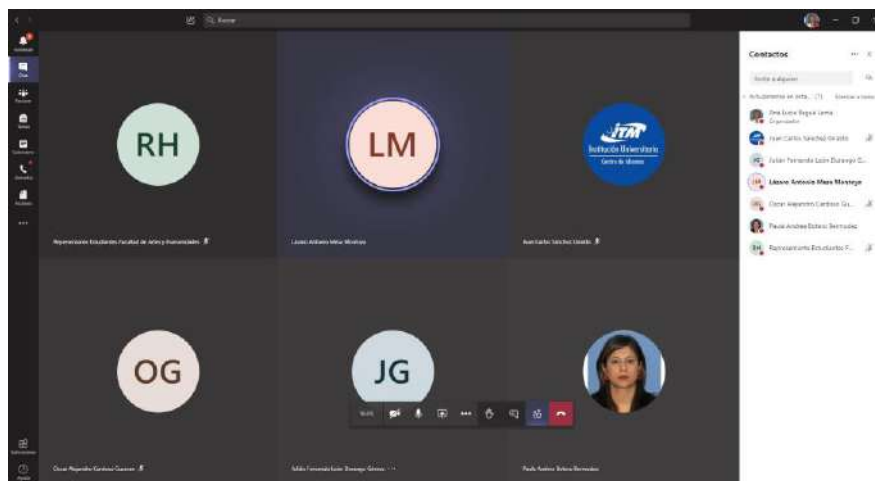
Buscar

RH

Representante Estudiantes Facultad de Artes y Humanidades

LM

Lázaro Antonio Mesa Montoya

ITM Institución Universitaria Centro de Idiomas

Juan Carlos Sánchez Giraldo

OG

Óscar Alejandro Cardona Guzmán

JG

Julián Fernando León Durango Gómez

Paula Andrea Bolívar Bermúdez

Contactos

Invitar a alguien

Actualmente en esta... (7)

Ana Lucía Begué Lema
Organizador

Juan Carlos Sánchez Giraldo

Julián Fernando León Durango G...

Lázaro Antonio Mesa Montoya

Óscar Alejandro Cardona Gu...

Paula Andrea Bolívar Bermúdez

Representante Estudiantes F...